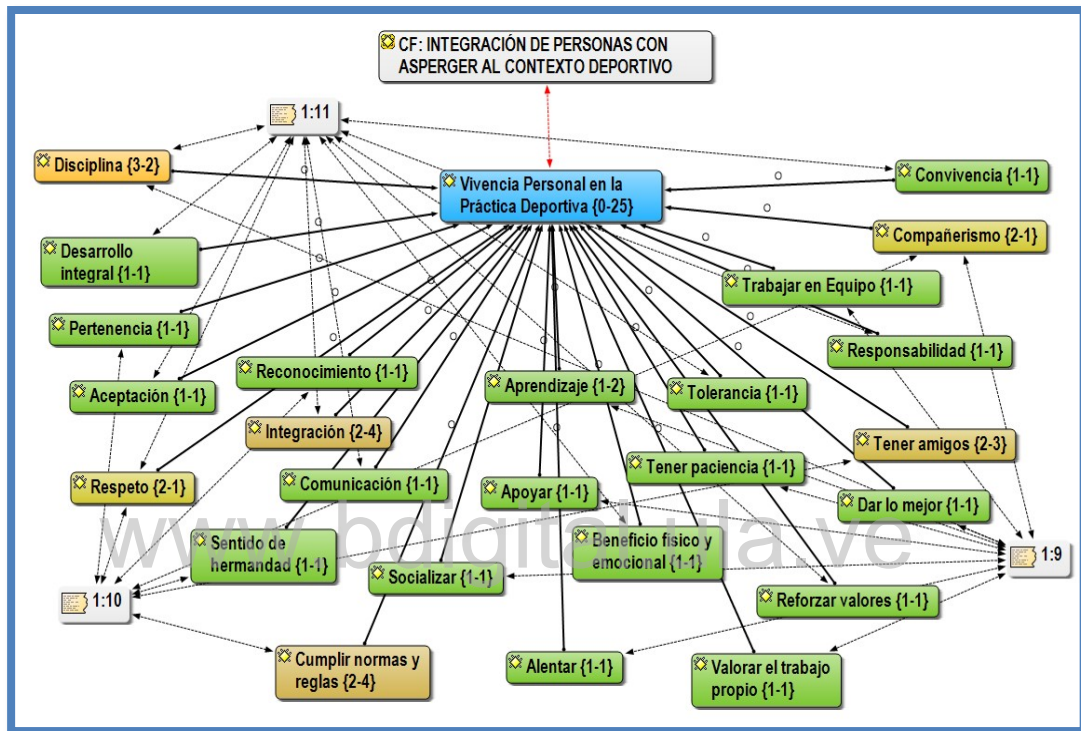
CF: INTEGRACIÓN DE PERSONAS CON ASPERGER AL CONTEXTO DEPORTIVO

1:11

Disciplina {3-2}

Vivencia Personal en la Práctica Deportiva {0-25}

Convivencia {1-1}

Desarrollo integral {1-1}

Compañerismo {2-1}

Trabajar en Equipo {1-1}

Pertenencia {1-1}

Responsabilidad {1-1}

Reconocimiento {1-1}

Aceptación {1-1}

Aprendizaje {1-2}

Tolerancia {1-1}

Integración {2-4}

Tener amigos {2-3}

Tener paciencia {1-1}

Respeto {2-1}

Comunicación {1-1}

Apoyar {1-1}

Dar lo mejor {1-1}

Sentido de hermandad {1-1}

Beneficio físico y emocional {1-1}

1:9

1:10

Socializar {1-1}

Reforzar valores {1-1}

Cumplir normas y reglas {2-4}

Alentar {1-1}

Valorar el trabajo propio {1-1}

www.bdigital.ula.ve